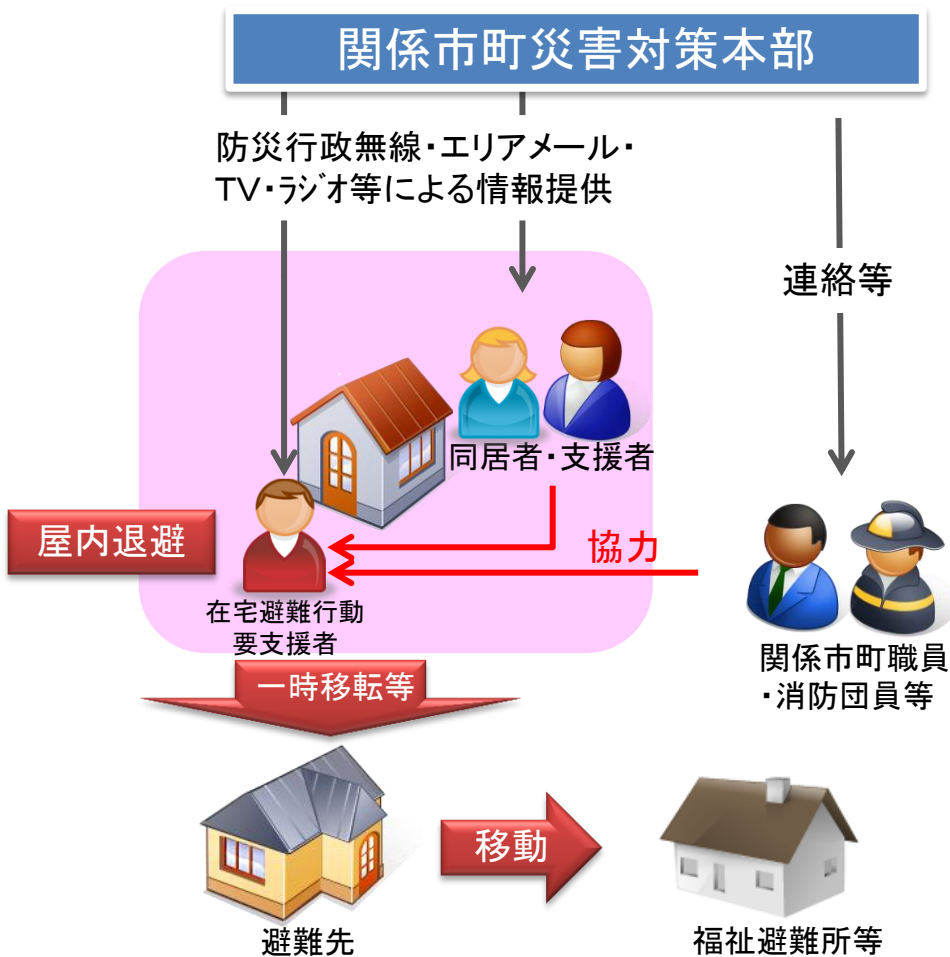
関係市町災害対策本部

防災行政無線・エリアメール・TV・ラジオ等による情報提供

連絡等

同居者・支援者

屋内退避

協力

在宅避難行動要支援者

関係市町職員・消防団員等

一時移転等

移動

避難先

福祉避難所等